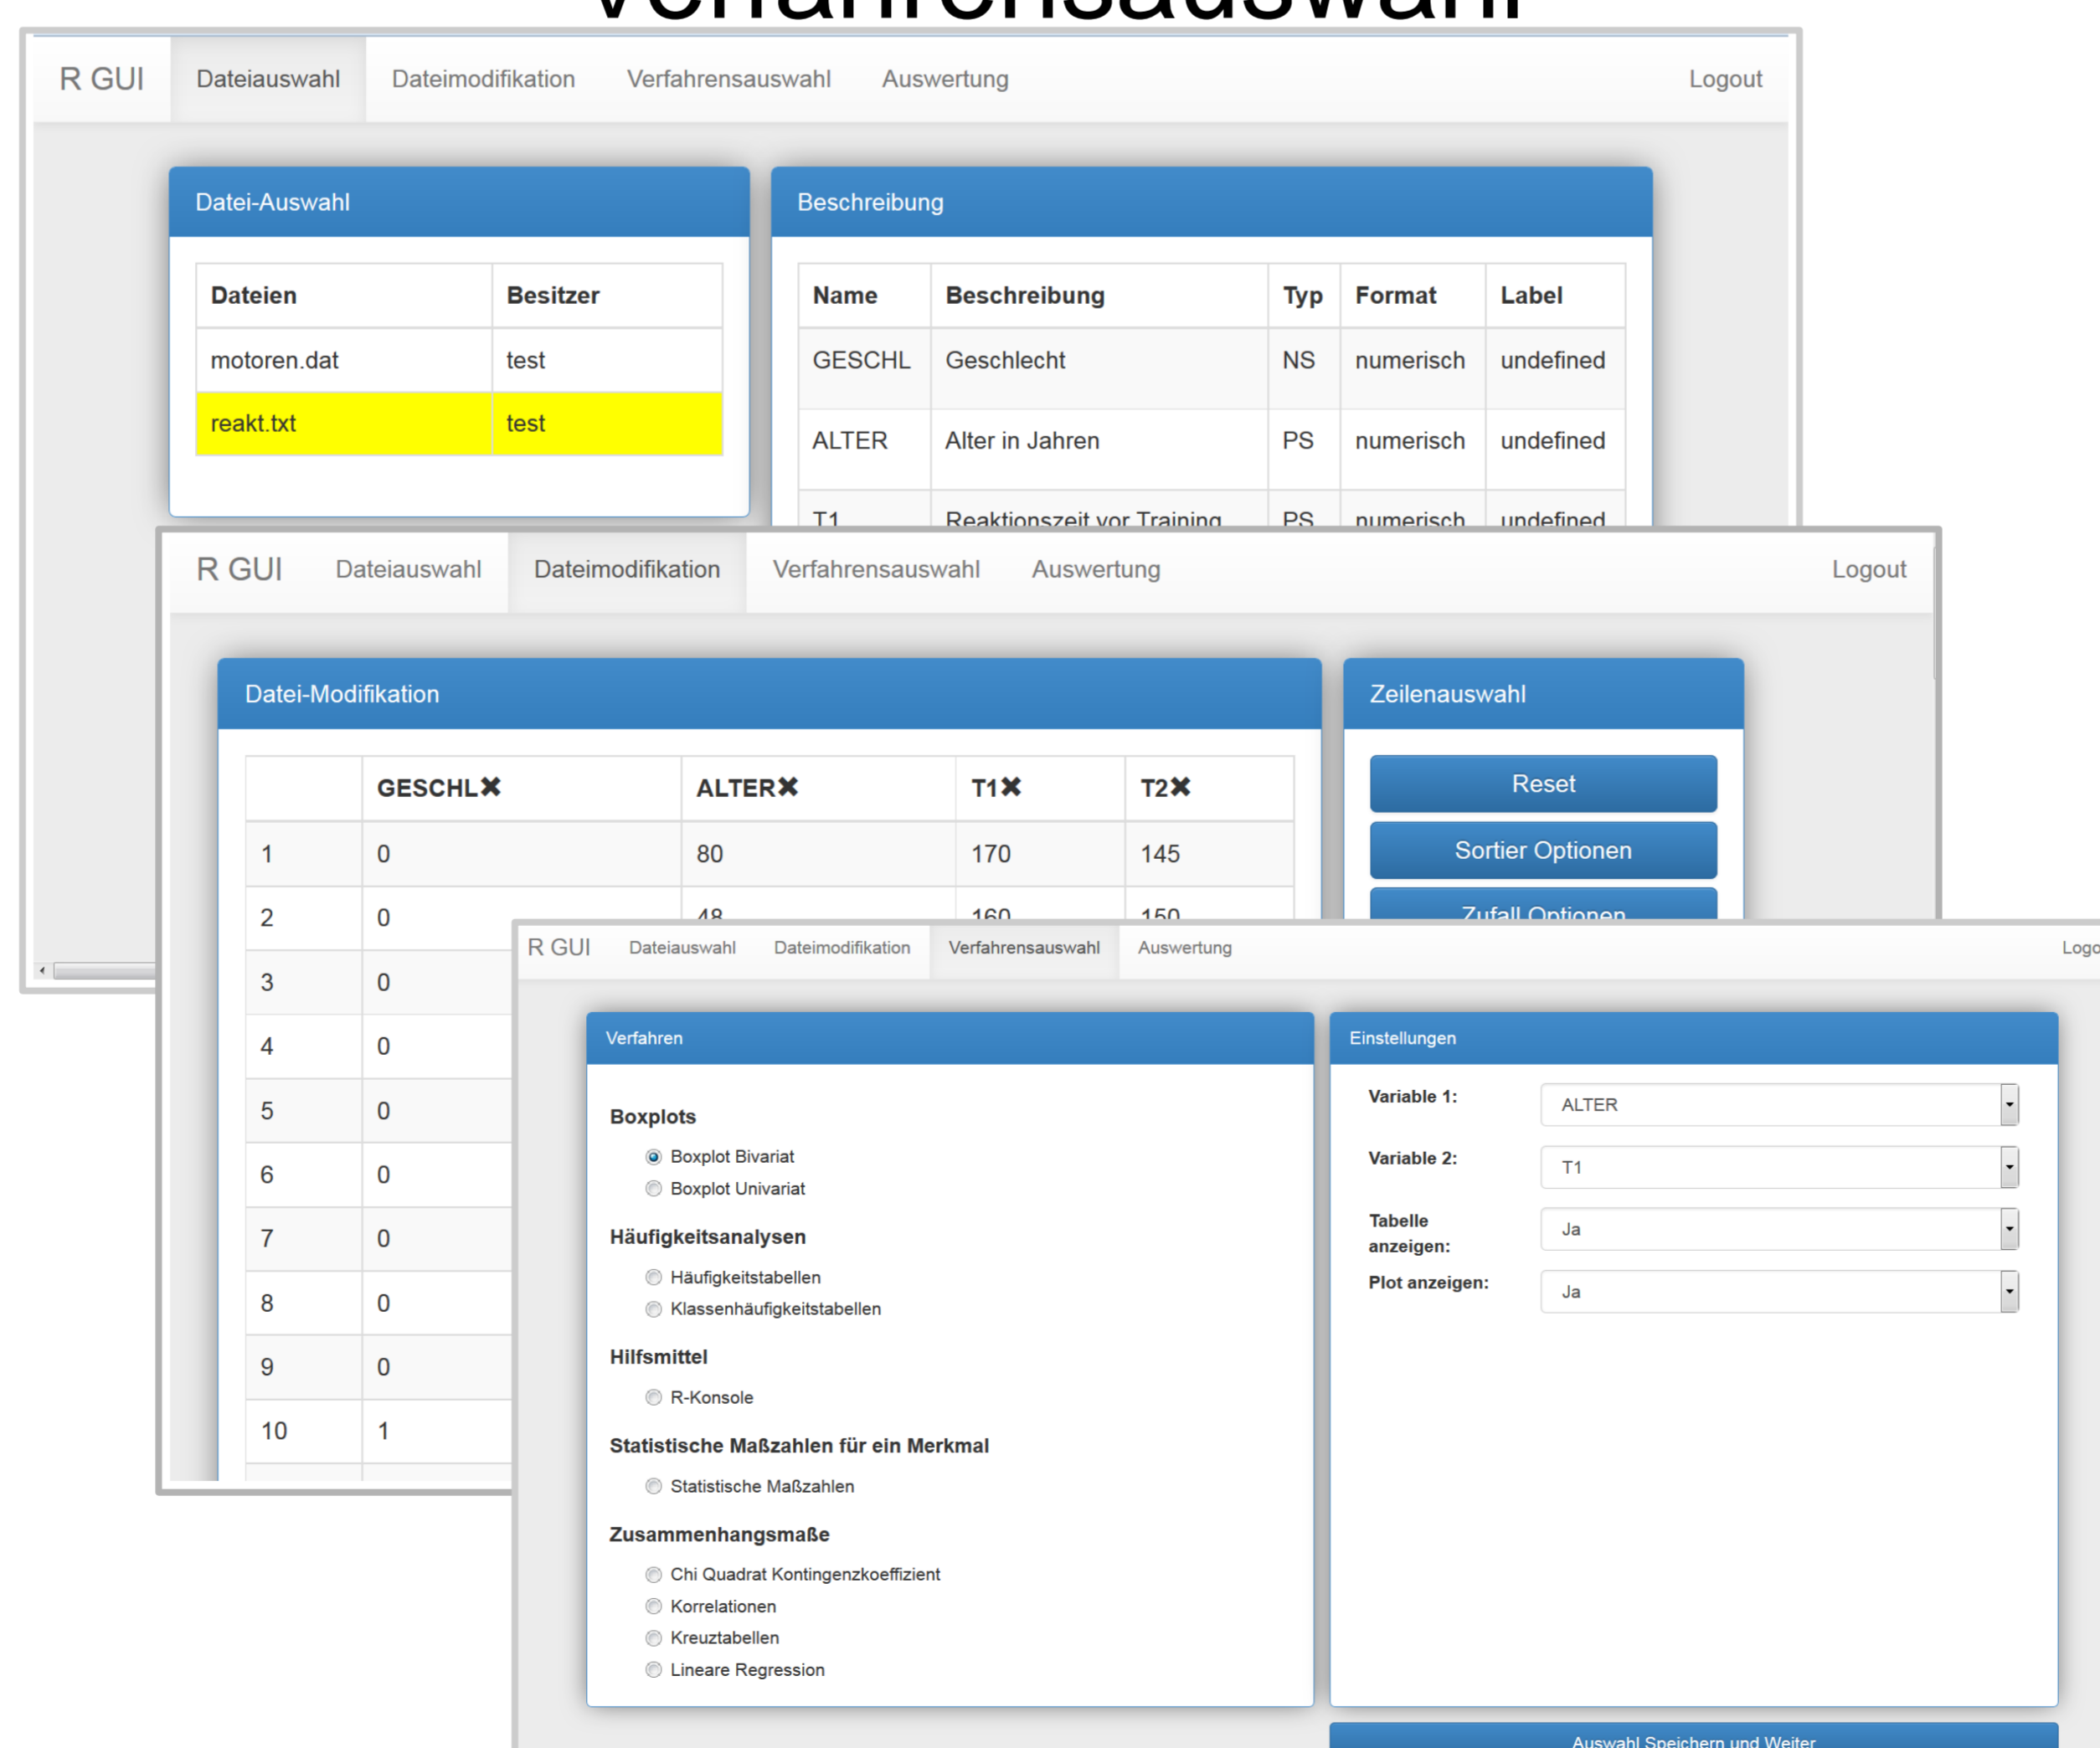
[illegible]

R GUI Dateiauswahl Dateimodifikation Verfahrensauswahl Auswertung Logout

Datei-Auswahl

| Dateien | Besitzer |
|---|---|
| motoren.dat | test |
| reakt.txt | test |

Beschreibung

| Name | Beschreibung | Typ | Format | Label |
|---|---|---|---|---|
| GESCHL | Geschlecht | NS | numerisch | undefined |
| ALTER | Alter in Jahren | PS | numerisch | undefined |
| T1 | Reaktionszeit vor Training | PS | numerisch | undefined |

R GUI Dateiauswahl Dateimodifikation Verfahrensauswahl Auswertung Logout

Datei-Modifikation

| | GESCHL✖ | ALTER✖ | T1✖ | T2✖ |
|---|---|---|---|---|
| 1 | 0 | 80 | 170 | 145 |
| 2 | 0 | 48 | 160 | 150 |
| 3 | 0 | | | |
| 4 | 0 | | | |
| 5 | 0 | | | |
| 6 | 0 | | | |
| 7 | 0 | | | |
| 8 | 0 | | | |
| 9 | 0 | | | |
| 10 | 1 | | | |

Zeilenauswahl

Reset

Sortier Optionen

Zufall Optionen

R GUI Dateiauswahl Dateimodifikation Verfahrensauswahl Auswertung Logo

Verfahren

Boxplots
Boxplot Bivariat
Boxplot Univariat

Häufigkeitsanalysen
Häufigkeitstabellen
Klassenhäufigkeitstabellen

Hilfsmittel
R-Konsole

Statistische Maßzahlen für ein Merkmal
Statistische Maßzahlen

Zusammenhangsmaße
Chi Quadrat Kontingenzkoeffizient
Korrelationen
Kreuztabellen
Lineare Regression

Einstellungen

Variable 1: ALTER

Variable 2: T1

Tabelle anzeigen: Ja

Plot anzeigen: Ja

Auswahl Speichern und Weiter